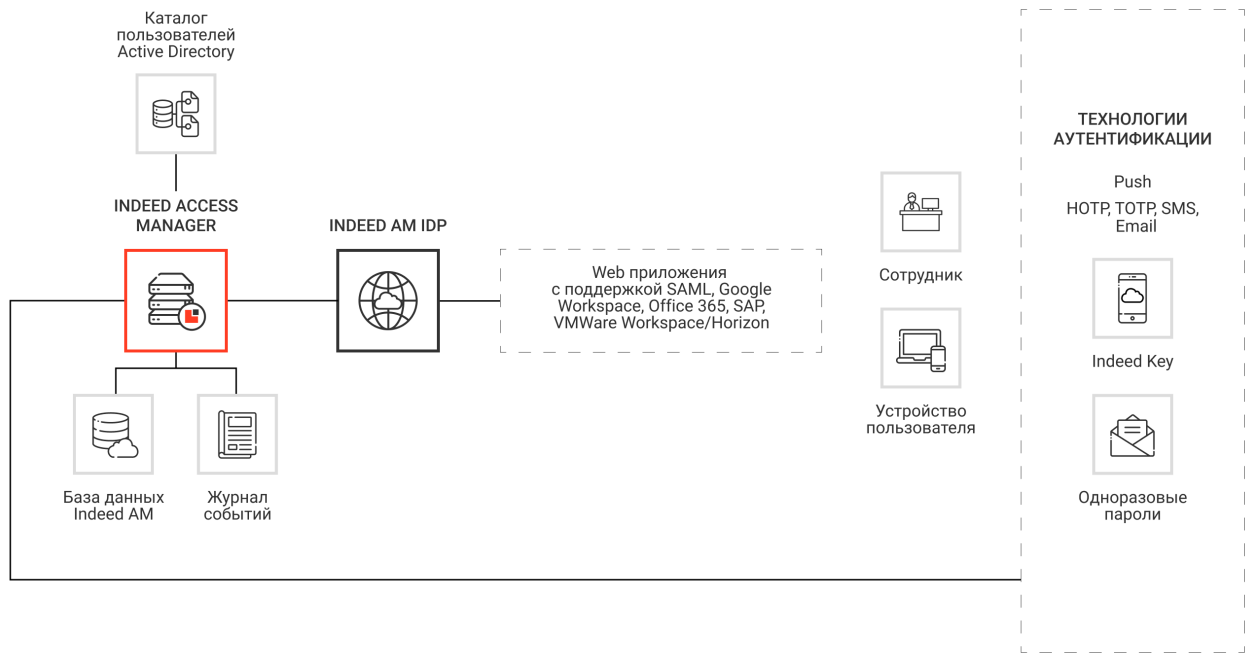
Каталог пользователей Active Directory

INDEED ACCESS MANAGER

INDEED AM IDP

Web приложения с поддержкой SAML, Google Workspace, Office 365, SAP, VMWare Workspace/Horizon

База данных Indeed AM

Журнал событий

Сотрудник

Устройство пользователя

ТЕХНОЛОГИИ АУТЕНТИФИКАЦИИ

Push

HOTP, TOTP, SMS, Email

Indeed Key

Одноразовые пароли